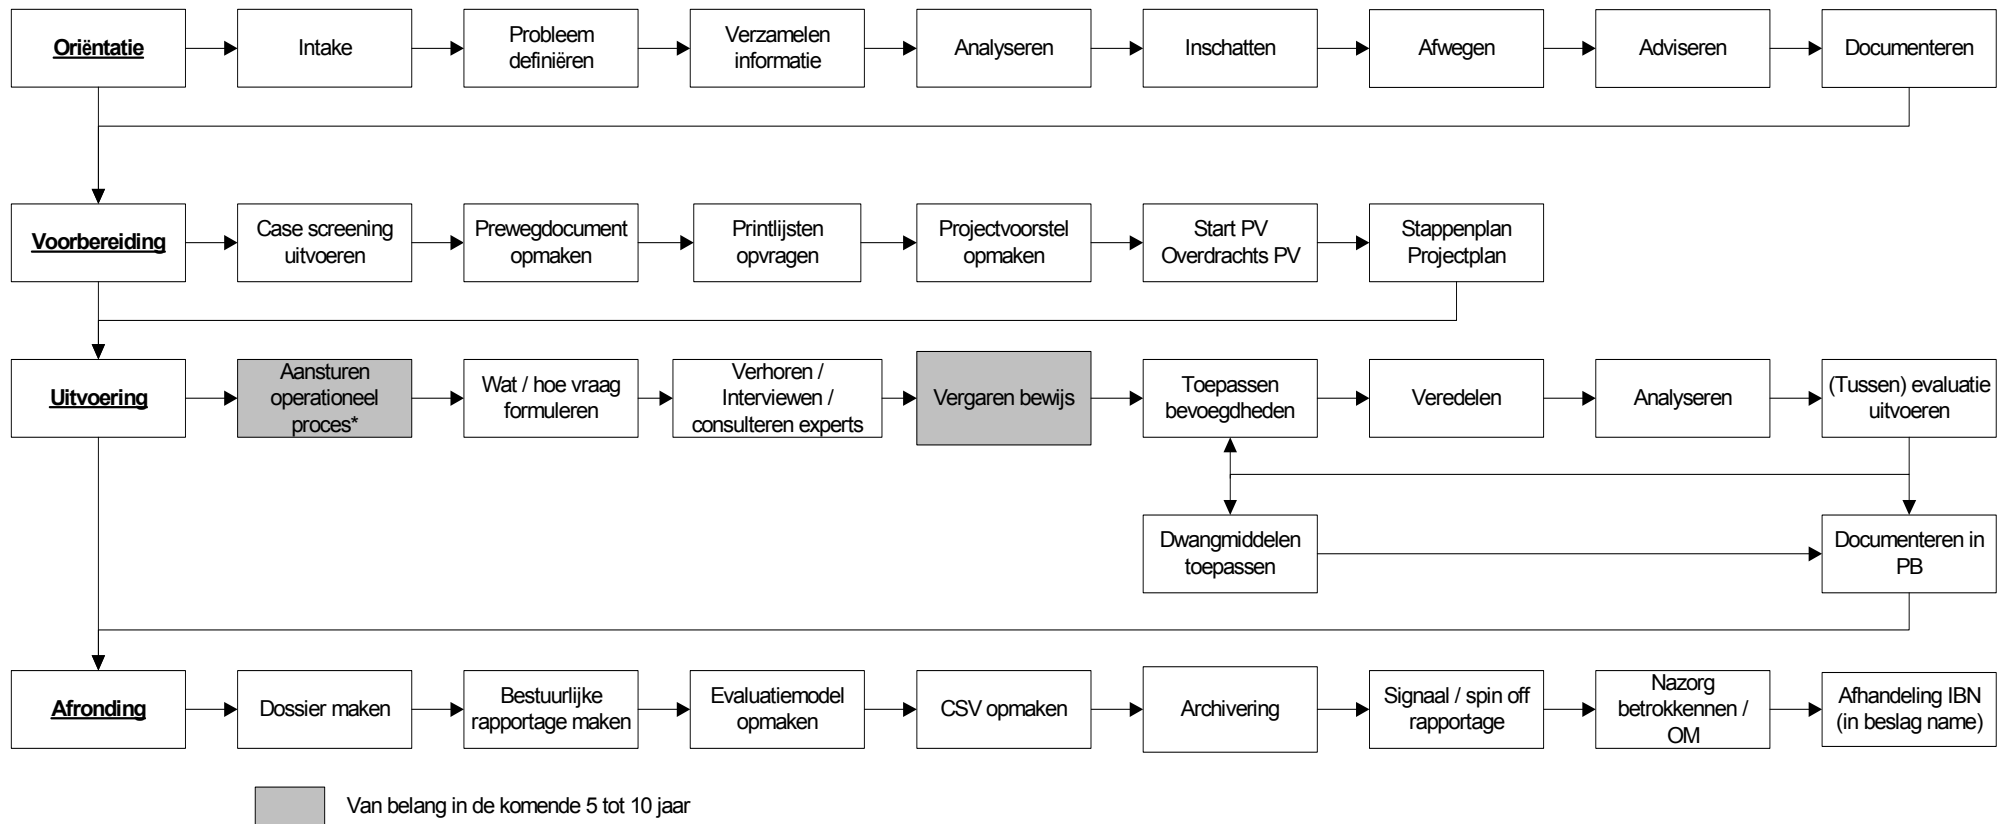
Oriëntatie
Intake
Probleem definiëren
Verzamelen informatie
Analyseren
Inschatten
Afwegen
Adviseren
Documenteren

Voorbereiding
Case screening uitvoeren
Prewegdocument opmaken
Printlijsten opvragen
Projectvoorstel opmaken
Start PV Overdrachts PV
Stappenplan Projectplan

Uitvoering
Aansturen operationeel proces*
Wat / hoe vraag formuleren
Verhoren / Interviewen / consulteren experts
Vergaren bewijs
Toepassen bevoegdheden
Veredelen
Analyseren
(Tussen) evaluatie uitvoeren
Dwangmiddelen toepassen
Documenteren in PB

Afronding
Dossier maken
Bestuurlijke rapportage maken
Evaluatiemodel opmaken
CSV opmaken
Archivering
Signaal / spin off rapportage
Nazorg betrokkennen / OM
Afhandeling IBN (in beslag name)

Van belang in de komende 5 tot 10 jaar